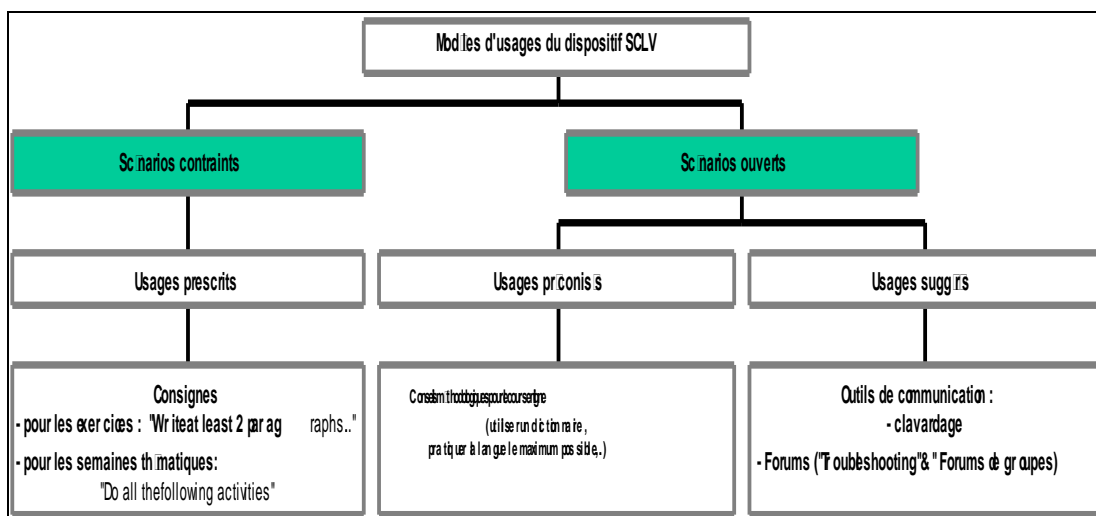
Mod□les d'usages du dispositif SCLV

Sc□narios contraints

Sc□narios ouverts

Usages prescrits

Usages pr□conis□s

Usages sugg□r□s

Consignes
- pour les exercices : "Write at least 2 paragraphs.."
- pour les semaines th□matiques:
"Do all the following activities"

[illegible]
(utiliser un dictionnaire, pratiquer la langue le maximum possible,.)

Outils de communication :
- clavardage
- Forums ("Troubleshooting" & "Forums de groupes)